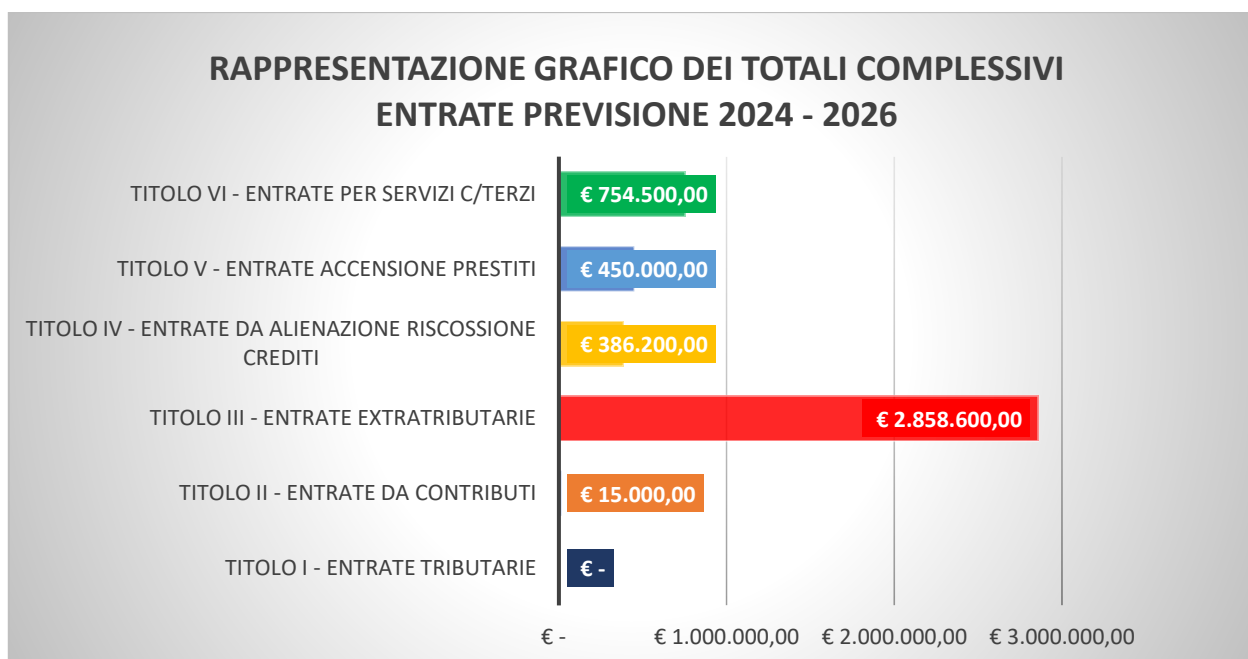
RAPPRESENTAZIONE GRAFICO DEI TOTALI COMPLESSIVI ENTRATE PREVISIONE 2024 - 2026

TITOLO VI - ENTRATE PER SERVIZI C/TERZI
€ 754.500,00

TITOLO V - ENTRATE ACCENSIONE PRESTITI
€ 450.000,00

TITOLO IV - ENTRATE DA ALIENAZIONE RISCOSSIONE CREDITI
€ 386.200,00

TITOLO III - ENTRATE EXTRATRIBUTARIE
€ 2.858.600,00

TITOLO II - ENTRATE DA CONTRIBUTI
€ 15.000,00

TITOLO I - ENTRATE TRIBUTARIE
€ -

€ -
€ 1.000.000,00
€ 2.000.000,00
€ 3.000.000,00